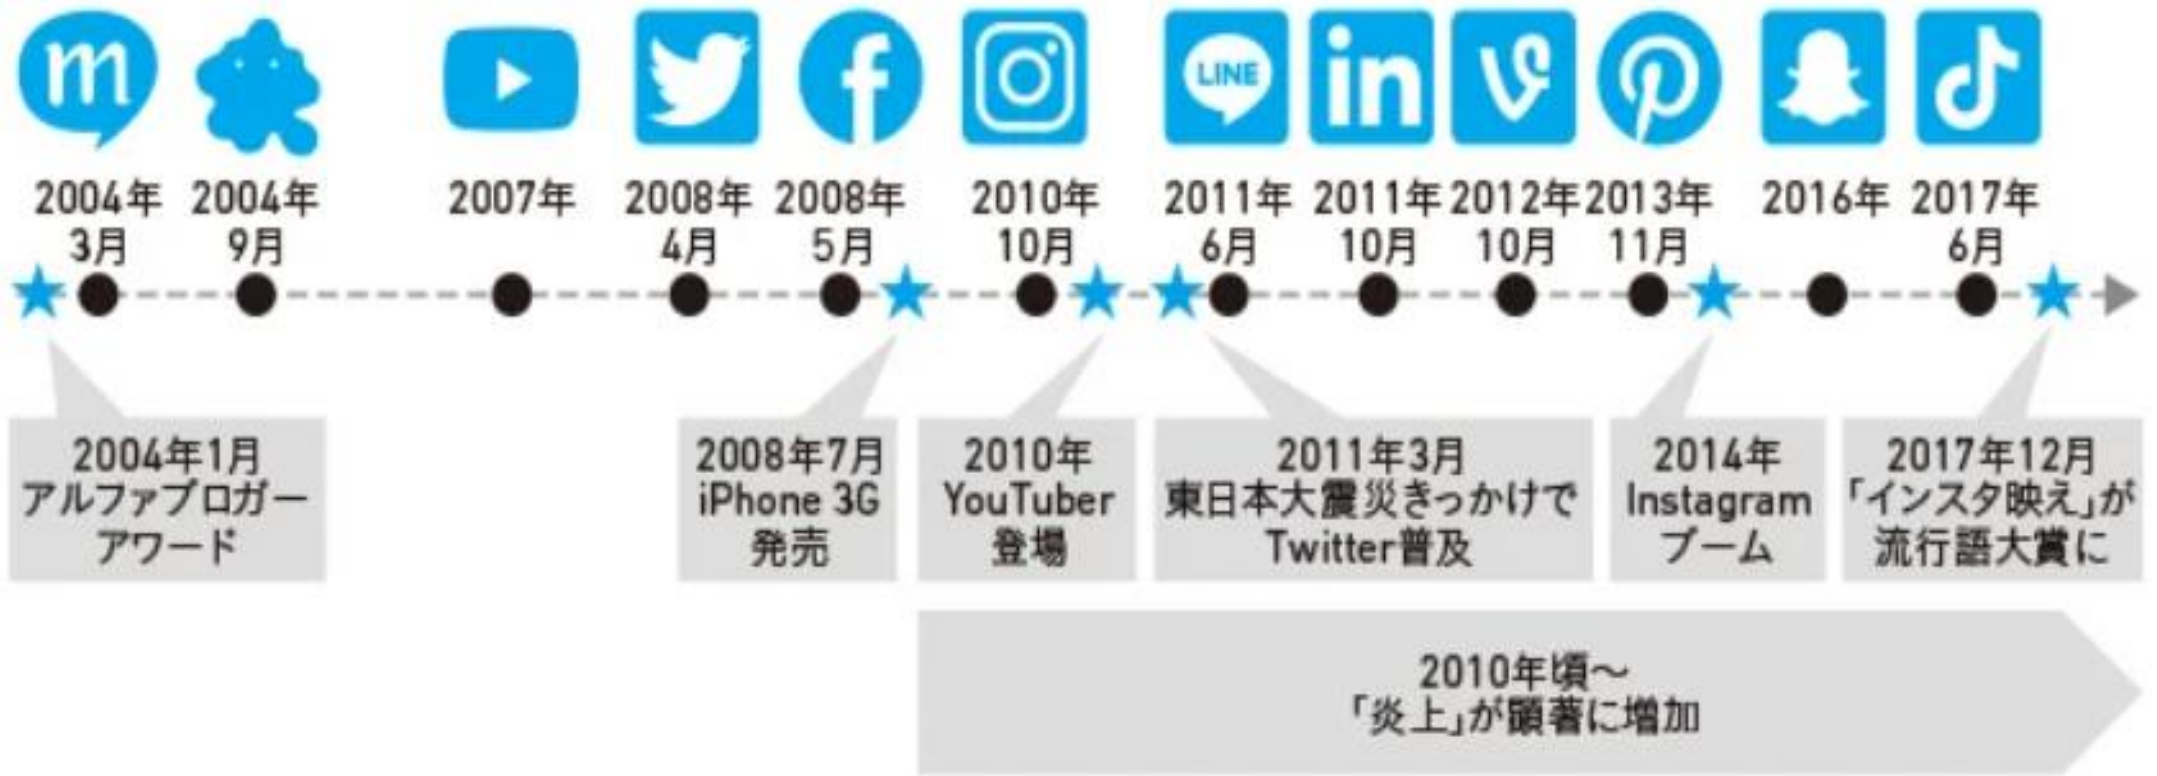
m

LINE

2004年3月 2004年9月 2007年 2008年4月 2008年5月 2010年10月 2011年6月 2011年10月 2012年10月 2013年11月 2016年 2017年6月

2004年1月
アルファブロガーアワード

2008年7月
iPhone 3G
発売

2010年
YouTuber
登場

2011年3月
東日本大震災きっかけで
Twitter普及

2014年
Instagram
ブーム

2017年12月
「インスタ映え」が
流行語大賞に

2010年頃～
「炎上」が顕著に増加